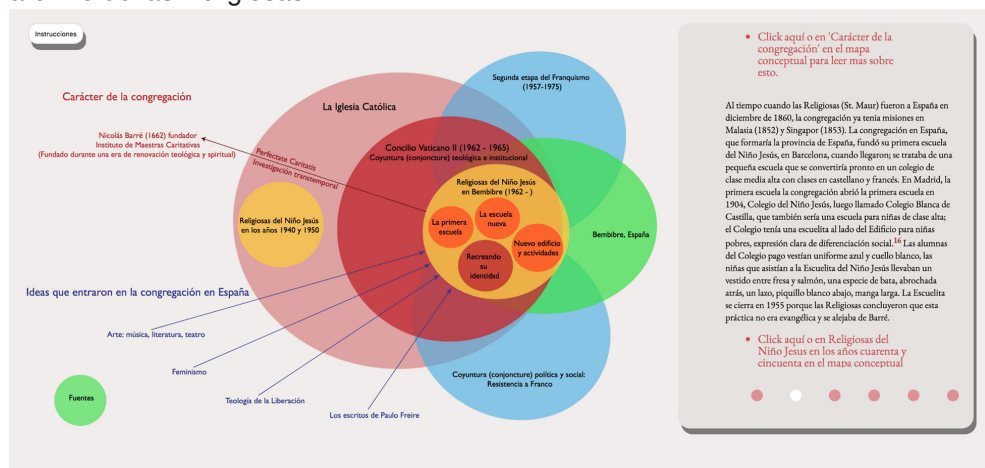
Instrucciones

Carácter de la congregación

Nicolás Barré (1662) fundador
Instituto de Maestras Caritativas
(Fundado durante una era de renovación teológica y spiritual)

Perfectae Caritatis
Investigación transtemporal

La Iglesia Católica

Segunda etapa del Franquismo (1957-1975)

Concilio Vaticano II (1962 - 1965)
Coyuntura (conjoncture) teológica e institucional

Religiosas del Niño Jesús en los años 1940 y 1950

Religiosas del Niño Jesús en Bembibre (1962 - )

La primera escuela

La escuela nueva

Nuevo edificio y actividades

Recreando su identidad

Bembibre, España

Ideas que entraron en la congregación en España

Arte: música, literatura, teatro

Feminismo

Teología de la Liberación

Los escritos de Paulo Freire

Coyuntura (conjoncture) política y social: Resistencia a Franco

Fuentes

• Click aquí o en 'Carácter de la congregación' en el mapa conceptual para leer mas sobre esto.

Al tiempo cuando las Religiosas (St. Maur) fueron a España en diciembre de 1860, la congregación ya tenia misiones en Malasia (1852) y Singapor (1853). La congregación en España, que formaría la provincia de España, fundó su primera escuela del Niño Jesús, en Barcelona, cuando llegaron; se trataba de una pequeña escuela que se convertiría pronto en un colegio de clase media alta con clases en castellano y francés. En Madrid, la primera escuela la congregación abrió la primera escuela en 1904, Colegio del Niño Jesús, luego llamado Colegio Blanca de Castilla, que también sería una escuela para niñas de clase alta; el Colegio tenía una escuelita al lado del Edificio para niñas pobres, expresión clara de diferenciación social.$^{16}$ Las alumnas del Colegio pago vestían uniforme azul y cuello blanco, las niñas que asistían a la Escuelita del Niño Jesús llevaban un vestido entre fresa y salmón, una especie de bata, abrochada atrás, un lazo, piquillo blanco abajo, manga larga. La Escuelita se cierra en 1955 porque las Religiosas concluyeron que esta práctica no era evangélica y se alejaba de Barré.

• Click aquí o en Religiosas del Niño Jesus en los años cuarenta y cincuenta en el mapa conceptual